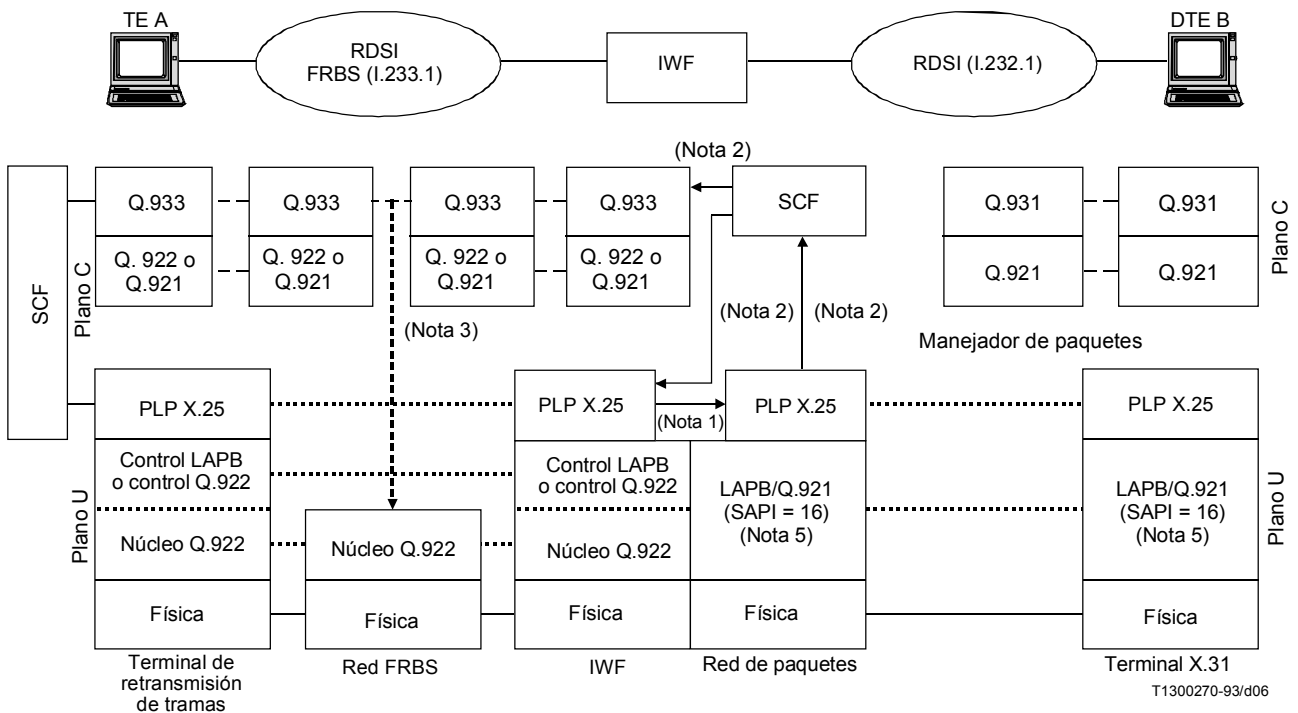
TE A

RDSI FRBS (I.233.1)

IWF

RDSI (I.232.1)

DTE B

(Nota 2)

SCF

Plano C

Q.933

Q. 922 o Q.921

Q.933

Q. 922 o Q.921

Q.933

Q. 922 o Q.921

Q.933

Q. 922 o Q.921

SCF

Q.931

Q.921

Q.931

Q.921

Plano C

(Nota 3)

(Nota 2)

(Nota 2)

Manejador de paquetes

PLP X.25

PLP X.25

(Nota 1)

PLP X.25

PLP X.25

Plano U

Control LAPB o control Q.922

Núcleo Q.922

Núcleo Q.922

Control LAPB o control Q.922

Núcleo Q.922

LAPB/Q.921 (SAPI = 16) (Nota 5)

LAPB/Q.921 (SAPI = 16) (Nota 5)

Plano U

Física

Física

Física

Física

Física

Terminal de retransmisión de tramas

Red FRBS

IWF

Red de paquetes

Terminal X.31

T1300270-93/d06